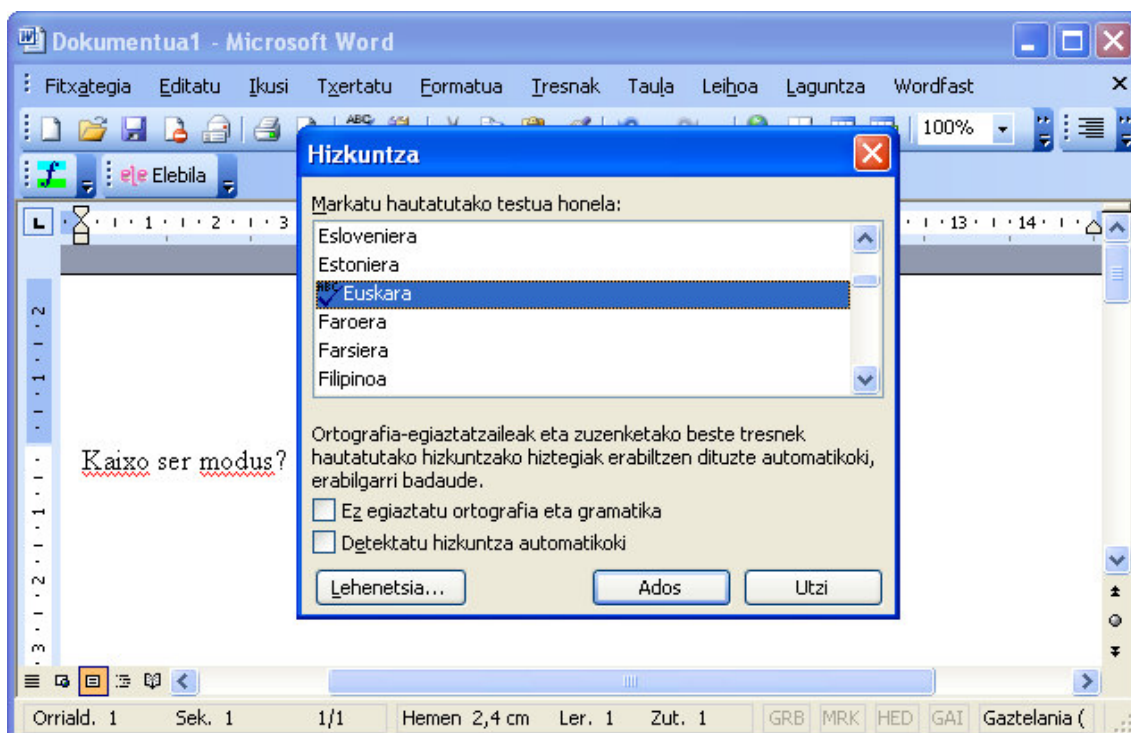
Dokumentua1 - Microsoft Word

Fitxategia Editatu Ikusi Txertatu Formatua Tresnak Taula Leihoa Laguntza Wordfast

100%

ele Elebila

Hizkuntza

Markatu hautatutako testua honela:

Esloveniera
Estoniera
Euskara
Faroera
Farsiera
Filipinoa

Ortografia-egiaztatzaileak eta zuzenketako beste tresnek hautatutako hizkuntzako hiztegiak erabiltzen dituzte automatikoki, erabilgarri badaude.

Ez egiaztatu ortografia eta gramatika

Detektatu hizkuntza automatikoki

Lehenetsia... Ados Utzi

Kaixo ser modus?

Orriald. 1 Sek. 1 1/1 Hemen 2,4 cm Ler. 1 Zut. 1 GRB MRK HED GAI Gaztelania (